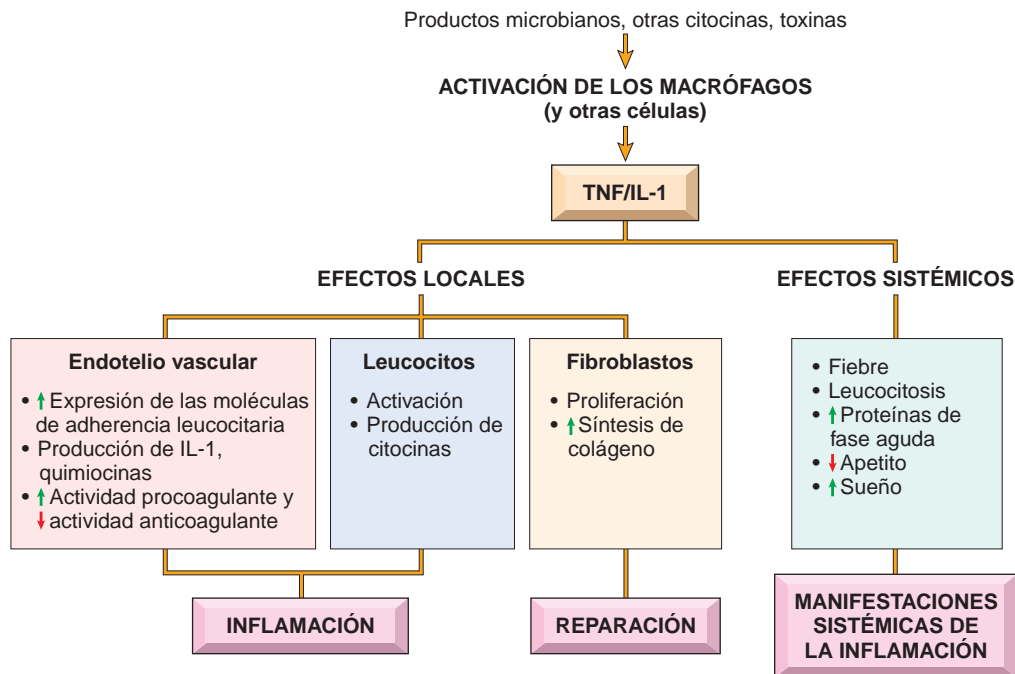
Productos microbianos, otras citocinas, toxinas

ACTIVACIÓN DE LOS MACRÓFAGOS
(y otras células)

TNF/IL-1

EFECTOS LOCALES

EFECTOS SISTÉMICOS

Endotelio vascular
• ↑ Expresión de las moléculas de adherencia leucocitaria
• Producción de IL-1, quimiocinas
• ↑ Actividad procoagulante y ↓ actividad anticoagulante

Leucocitos
• Activación
• Producción de citocinas

Fibroblastos
• Proliferación
• ↑ Síntesis de colágeno

• Fiebre
• Leucocitosis
• ↑ Proteínas de fase aguda
• ↓ Apetito
• ↑ Sueño

INFLAMACIÓN

REPARACIÓN

MANIFESTACIONES SISTÉMICAS DE LA INFLAMACIÓN